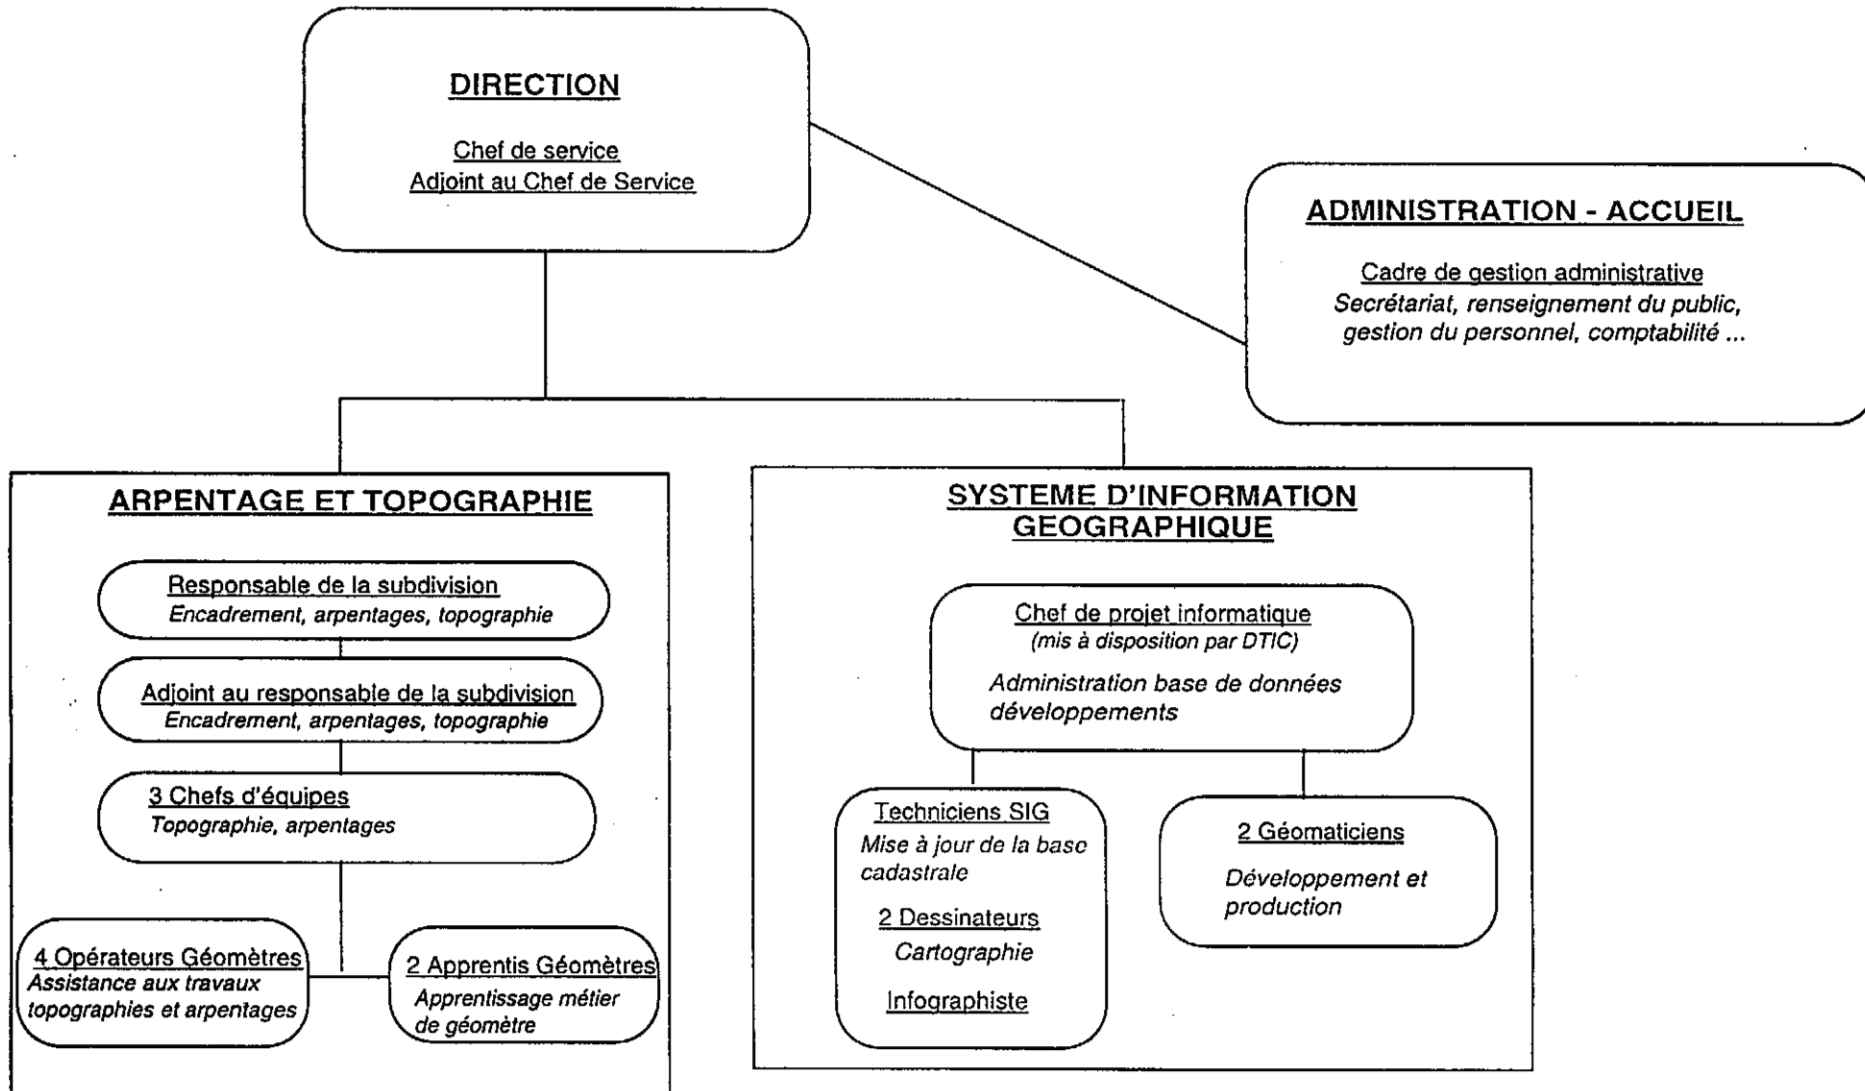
DIRECTION

Chef de service
Adjoint au Chef de Service

ADMINISTRATION - ACCUEIL

Cadre de gestion administrative
Secrétariat, renseignement du public, gestion du personnel, comptabilité ...

ARPENTAGE ET TOPOGRAPHIE

Responsable de la subdivision
Encadrement, arpentages, topographie

Adjoint au responsable de la subdivision
Encadrement, arpentages, topographie

3 Chefs d'équipes
Topographie, arpentages

4 Opérateurs Géomètres
Assistance aux travaux topographies et arpentages

2 Apprentis Géomètres
Apprentissage métier de géomètre

SYSTEME D'INFORMATION GEOGRAPHIQUE

Chef de projet informatique
(mis à disposition par DTIC)
Administration base de données développements

Techniciens SIG
Mise à jour de la base cadastrale

2 Dessinateurs
Cartographie

Infographiste

2 Géomaticiens
Développement et production